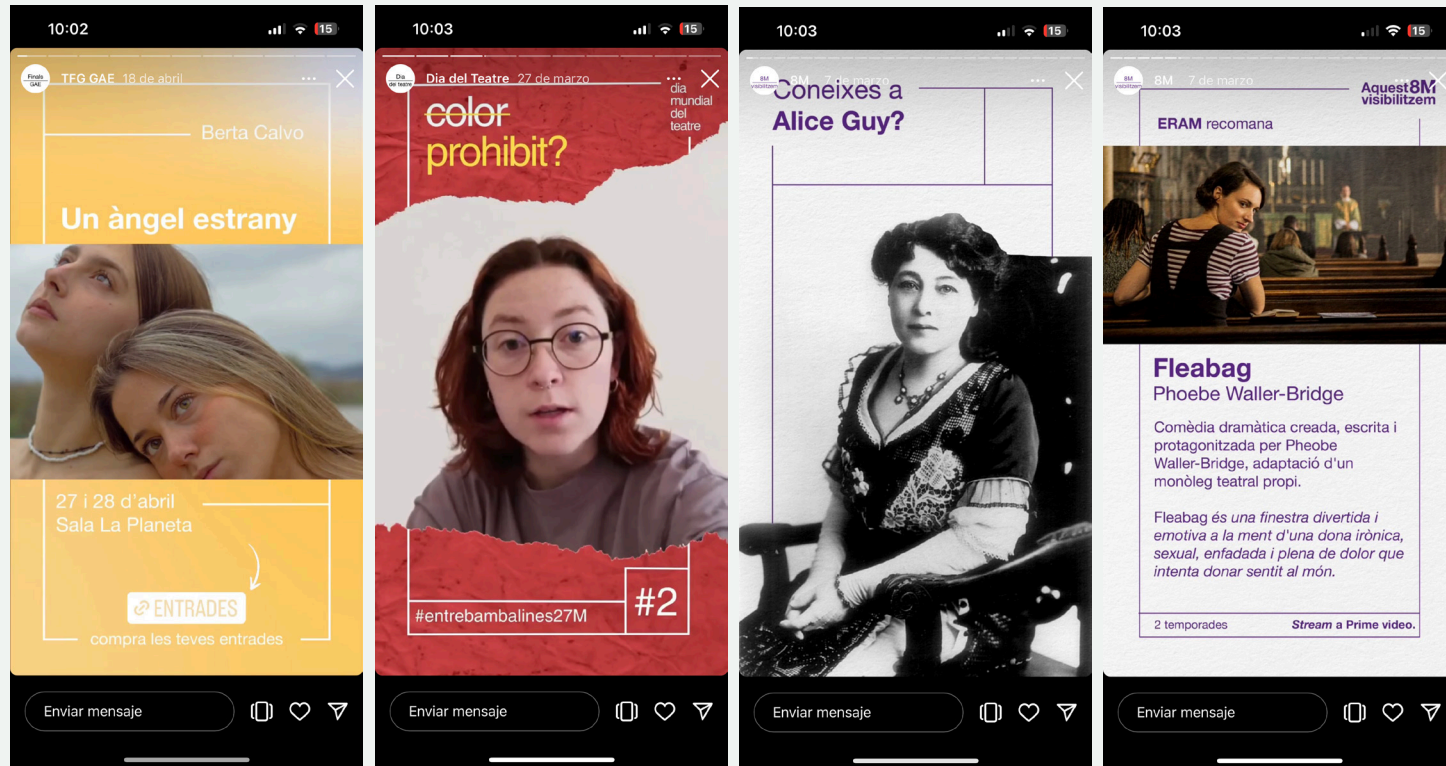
10:02

15

Finals GAE

TFG GAE 18 de abril

Berta Calvo

Un àngel estrany

27 i 28 d'abril
Sala La Planeta

ENTRADES

compra les teves entrades

Enviar mensaje

10:03

15

Dia del teatre

Dia del Teatre 27 de marzo

dia mundial del teatre

color

prohibit?

#entrebambalines27M

#2

Enviar mensaje

10:03

15

8M visibilitzem

8M 7 de marzo

Coneixes a Alice Guy?

Enviar mensaje

10:03

15

8M visibilitzem

8M 7 de marzo

Aquest 8M visibilitzem

ERAM recomana

Fleabag
Phoebe Waller-Bridge

Comèdia dramàtica creada, escrita i protagonitzada per Pheobe Waller-Bridge, adaptació d'un monòleg teatral propi.

Fleabag és una finestra divertida i emotiva a la ment d'una dona irònica, sexual, enfadada i plena de dolor que intenta donar sentit al món.

2 temporades

Stream a Prime video.

Enviar mensaje